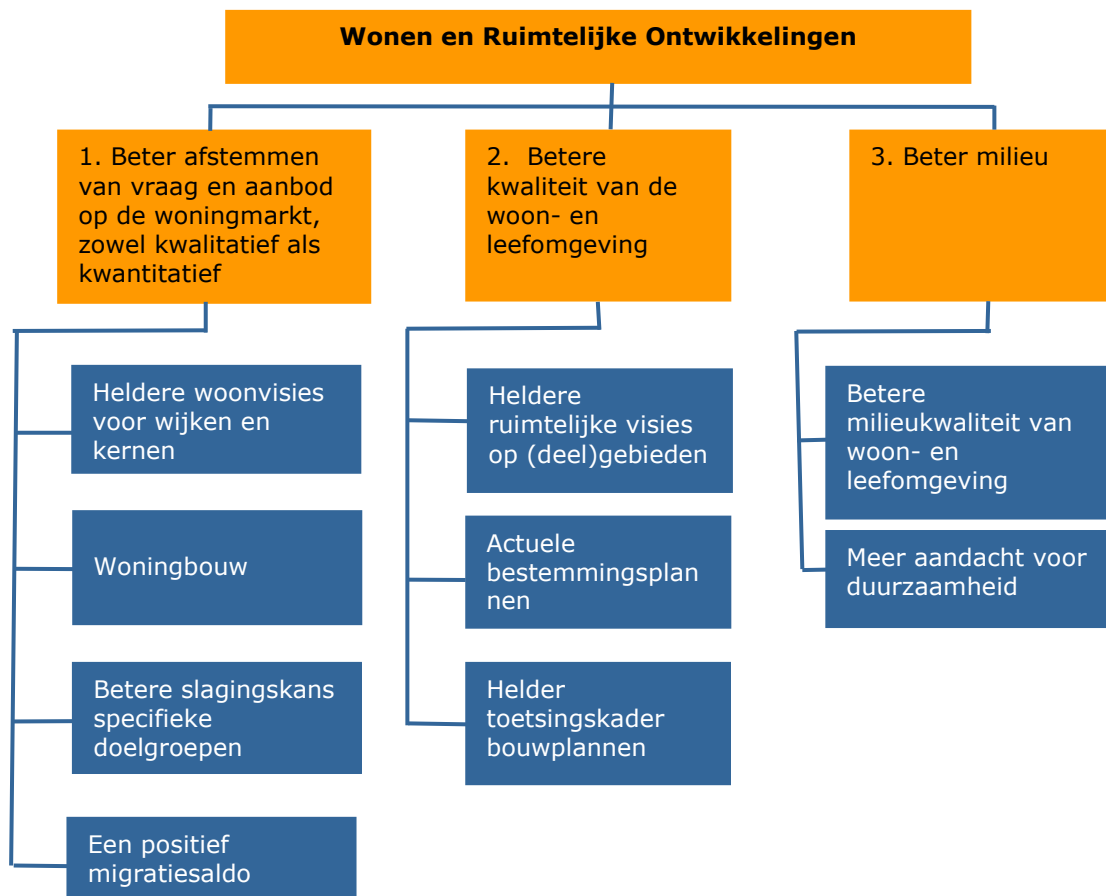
Wonen en Ruimtelijke Ontwikkelingen

1. Beter afstemmen van vraag en aanbod op de woningmarkt, zowel kwalitatief als kwantitatief

Heldere woonvisies voor wijken en kernen

Woningbouw

Betere slagingskans specifieke doelgroepen

Een positief migratiesaldo

2. Betere kwaliteit van de woon- en leefomgeving

Heldere ruimtelijke visies op (deel)gebieden

Actuele bestemmingsplan nen

Helder toetsingskader bouwplannen

3. Beter milieu

Betere milieukwaliteit van woon- en leefomgeving

Meer aandacht voor duurzaamheid